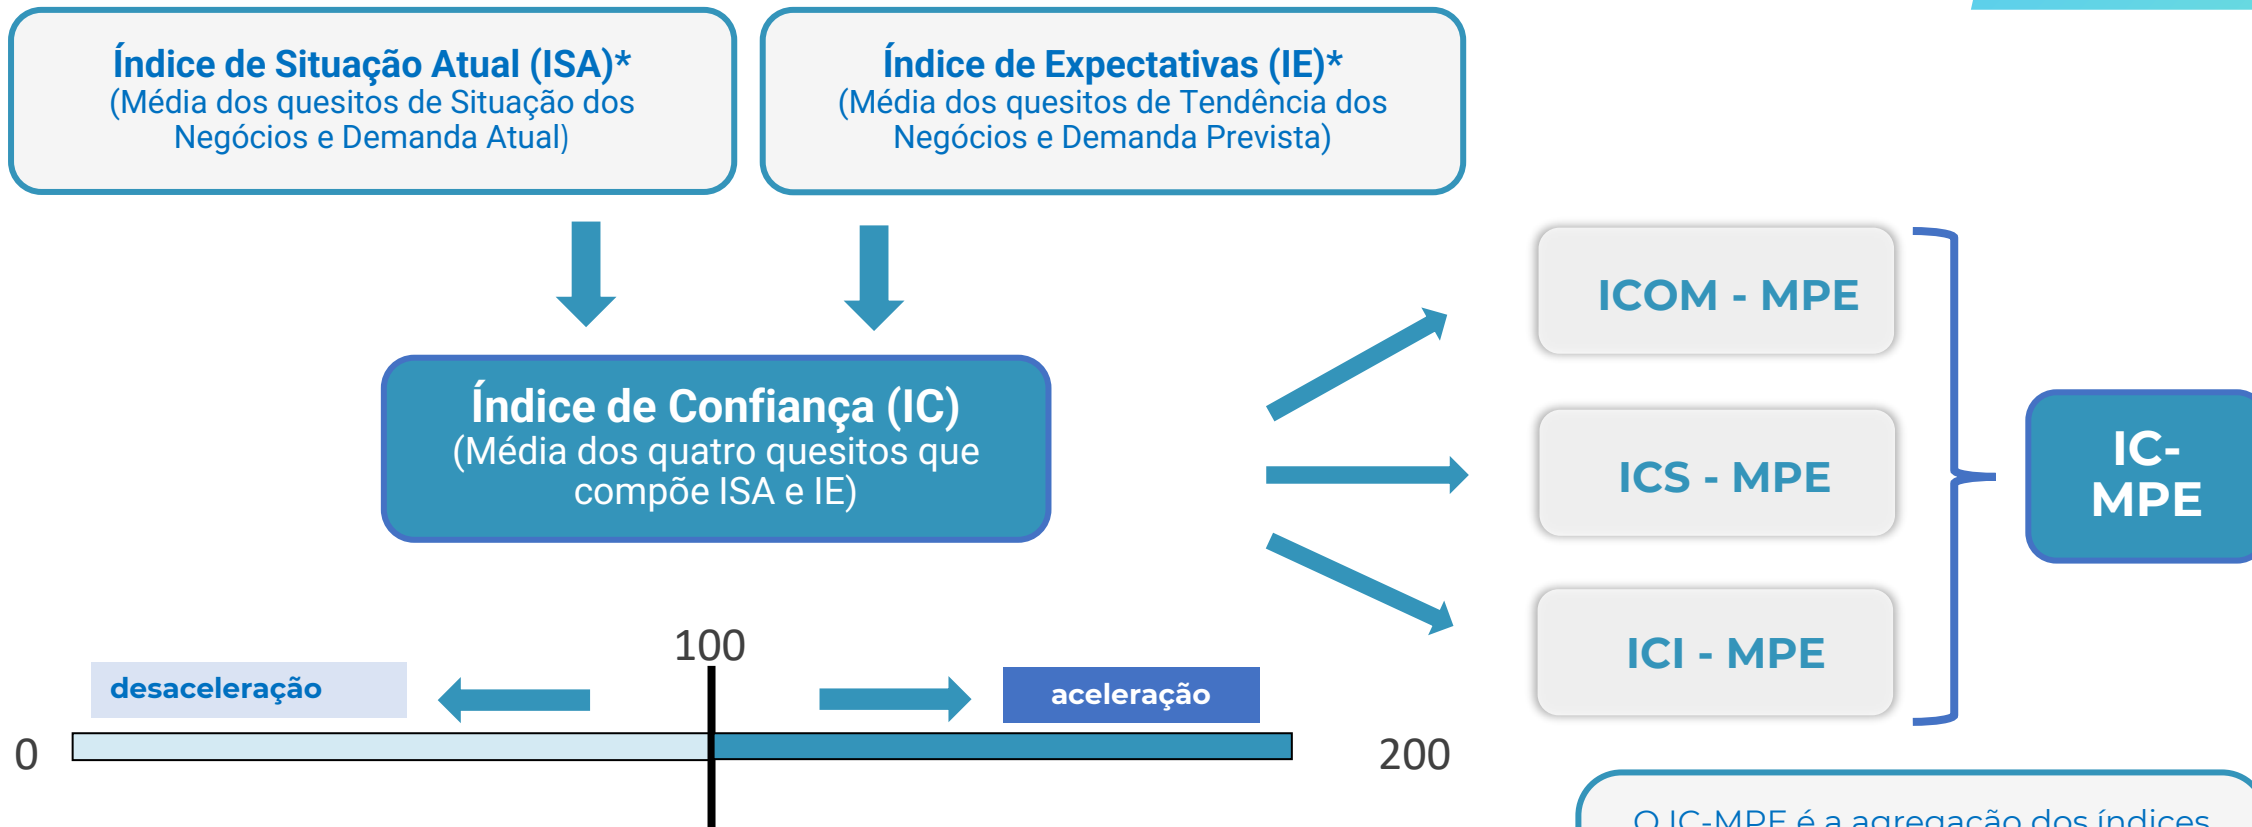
Índice de Situação Atual (ISA)*
(Média dos quesitos de Situação dos Negócios e Demanda Atual)

Índice de Expectativas (IE)*
(Média dos quesitos de Tendência dos Negócios e Demanda Prevista)

Índice de Confiança (IC)
(Média dos quatro quesitos que compõe ISA e IE)

ICOM - MPE

ICS - MPE

ICI - MPE

IC-MPE

100

desaceleração

aceleração

0

200

O IC-MPE é a agregação dos índices